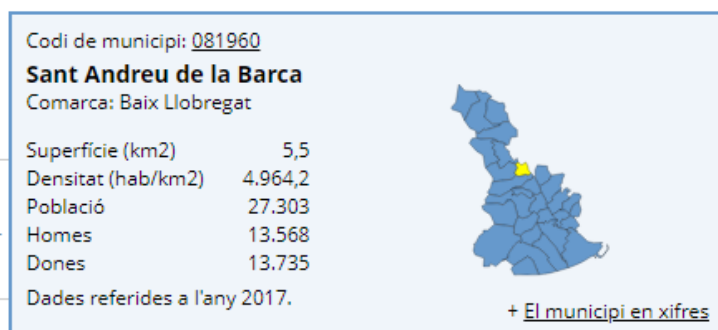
Codi de municipi: 081960

Sant Andreu de la Barca

Comarca: Baix Llobregat

| | |
|---|---|
| Superfície (km2) | 5,5 |
| Densitat (hab/km2) | 4.964,2 |
| Població | 27.303 |
| Homes | 13.568 |
| Dones | 13.735 |

Dades referides a l'any 2017.

+ El municipi en xifres